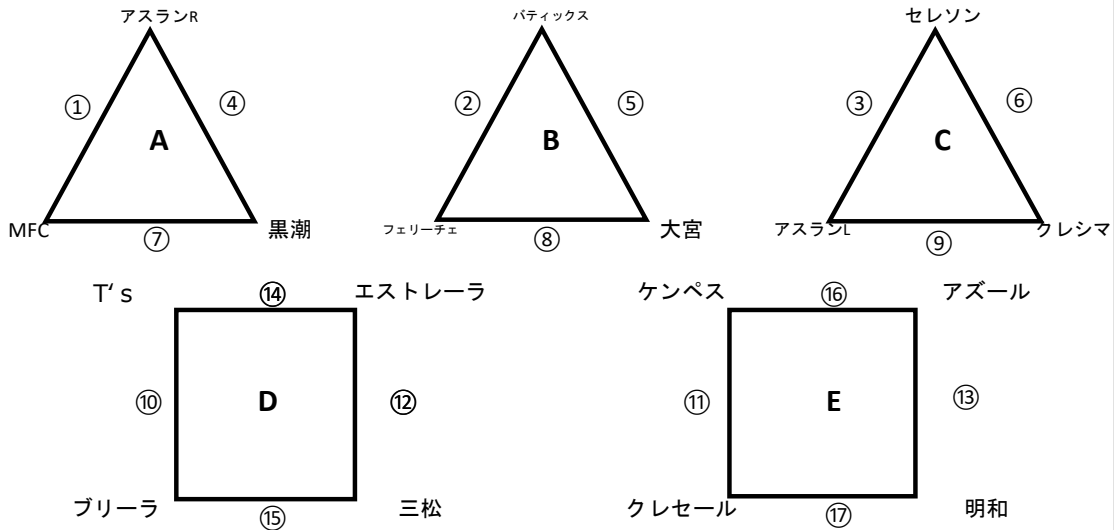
アスランR

①

④

A

MFC

⑦

黒潮

バティックス

②

⑤

B

フェリーチェ

⑧

大宮

セレソン

③

⑥

C

アスランL

⑨

クレシマ

T' s

⑭

エストレーラ

⑩

D

⑫

ブリーラ

⑮

三松

ケンペス

⑯

アズール

⑪

E

⑬

クレセール

⑰

明和